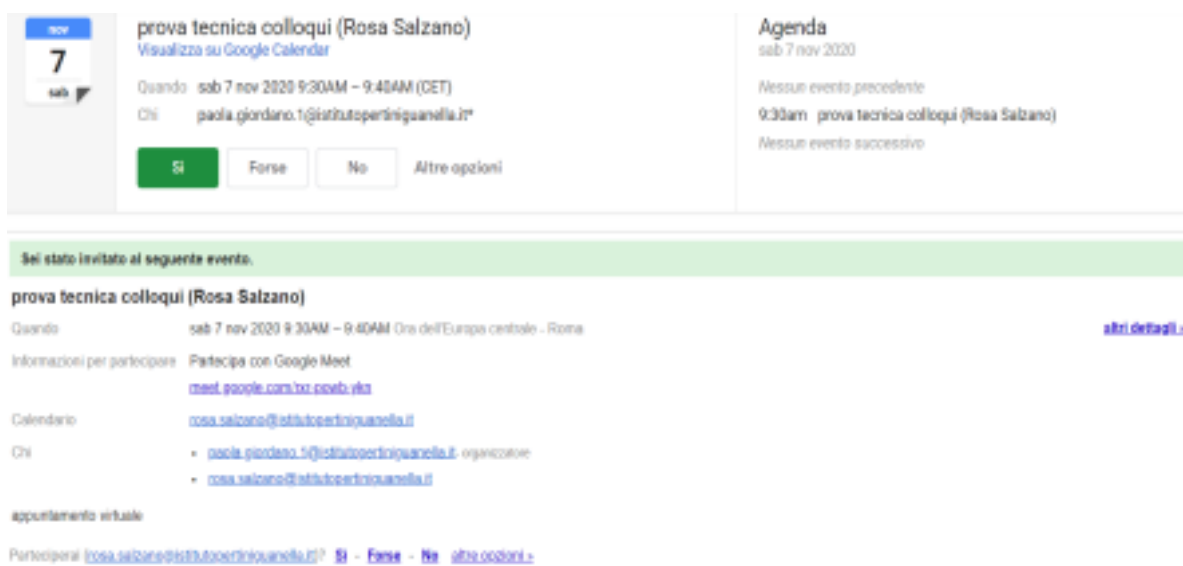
nov
7
sab

prova tecnica colloqui (Rosa Salzano)
Visualizza su Google Calendar

Quando sab 7 nov 2020 9:30AM – 9:40AM (CET)
Chi paola.giordano.1@istitutopertiniguanella.it*

Sì Forse No Altre opzioni

Agenda
sab 7 nov 2020

Nessun evento precedente
9:30am prova tecnica colloqui (Rosa Salzano)
Nessun evento successivo

Sei stato invitato al seguente evento.

prova tecnica colloqui (Rosa Salzano)

Quando sab 7 nov 2020 9:30AM – 9:40AM Ora dell'Europa centrale - Roma altri dettagli »

Informazioni per partecipare Partecipa con Google Meet
meet.google.com/xxi-pcvb-ykn

Calendario rosa.salzano@istitutopertiniguanella.it

Chi
• paola.giordano.1@istitutopertiniguanella.it - organizzatore
• rosa.salzano@istitutopertiniguanella.it

appuntamento virtuale

Parteciperai (rosa.salzano@istitutopertiniguanella.it)? Sì - Forse - No altre opzioni »